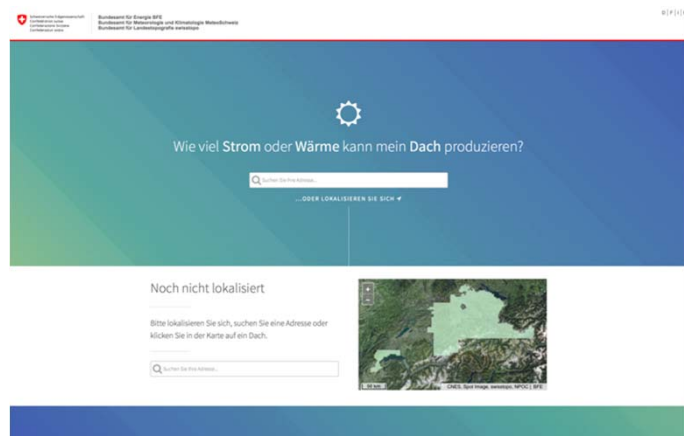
Schweizerische Eidgenossenschaft
Confédération suisse
Confederazione Svizzera
Confederaziun svizra

Bundesamt für Energie BFE
Bundesamt für Meteorologie und Klimatologie MeteoSchweiz
Bundesamt für Landestopografie swisstopo

D | F | I

Wie viel Strom oder Wärme kann mein Dach produzieren?

Suchen Sie Ihre Adresse...

...ODER LOKALISIEREN SIE SICH

Noch nicht lokalisiert

Bitte lokalisieren Sie sich, suchen Sie eine Adresse oder klicken Sie in der Karte auf ein Dach.

Suchen Sie Ihre Adresse...

+
-

50 km

CNES, Spot Image, swisstopo, NPOC | BFE